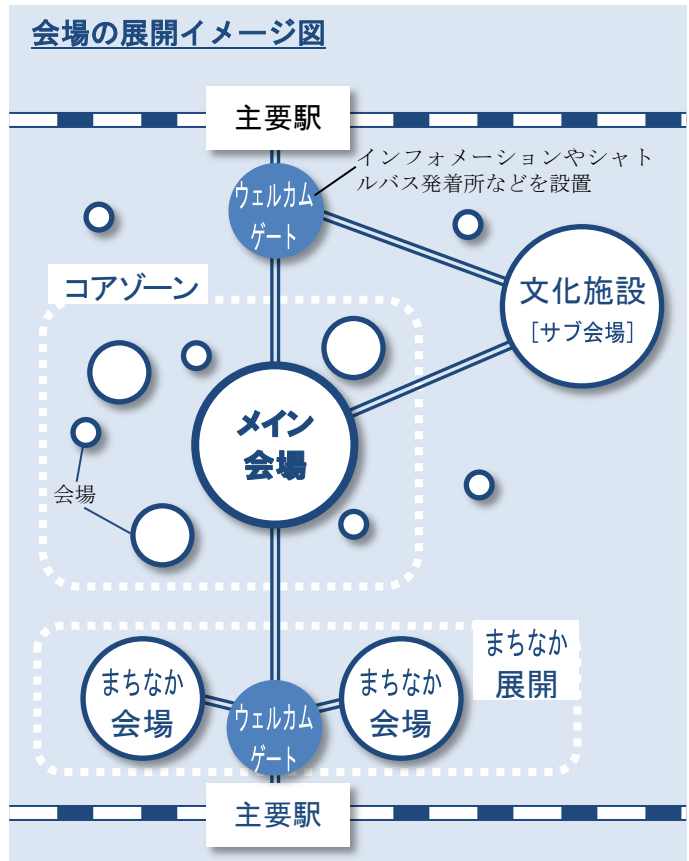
会場の展開イメージ図

主要駅

インフォメーションやシャトルバス発着所などを設置

ウェルカムゲート

コアゾーン

文化施設
［サブ会場］

メイン会場

会場

まちなか展開

まちなか会場

ウェルカムゲート

まちなか会場

主要駅